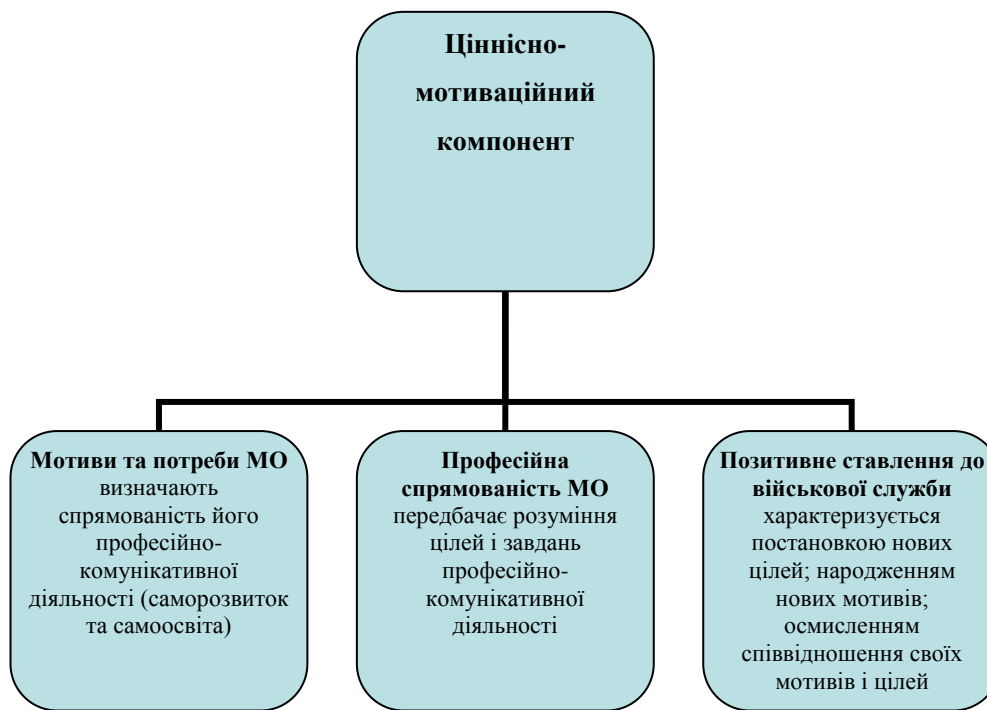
Ціннісно-мотиваційний компонент

Мотиви та потреби МО визначають спрямованість його професійно-комунікативної діяльності (саморозвиток та самоосвіта)

Професійна спрямованість МО передбачає розуміння цілей і завдань професійно-комунікативної діяльності

Позитивне ставлення до військової служби характеризується постановкою нових цілей; народженням нових мотивів; осмисленням співвідношення своїх мотивів і цілей